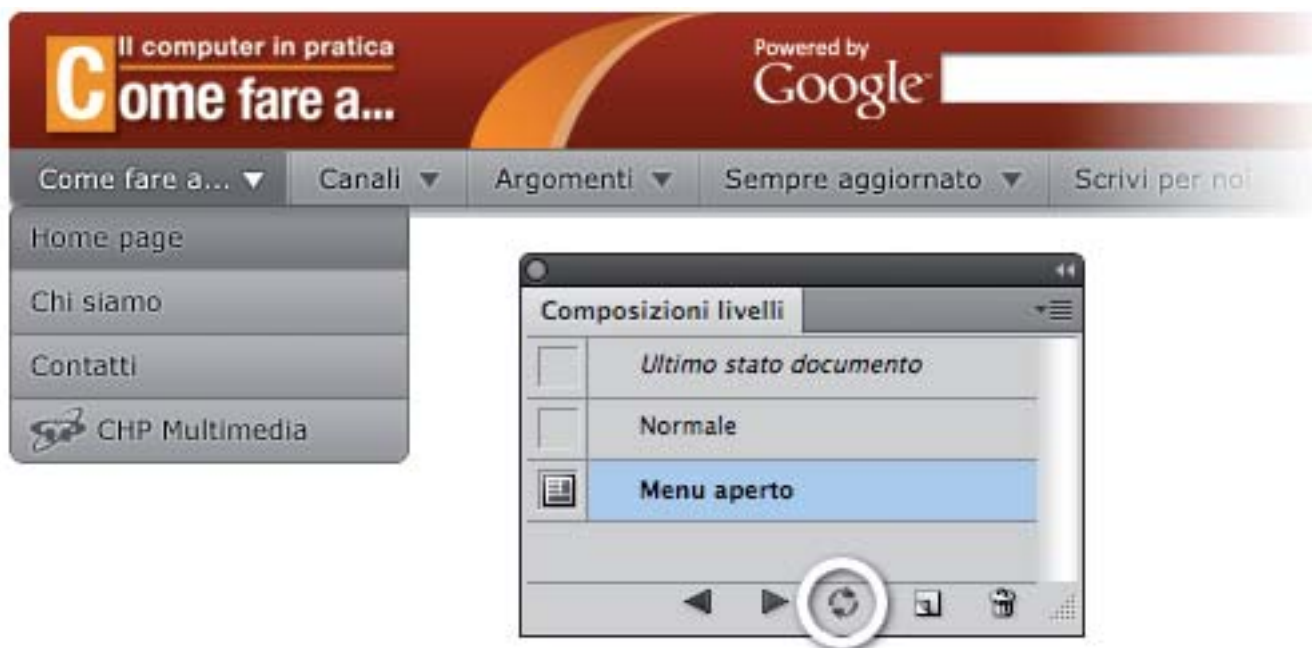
Il computer in pratica
Come fare a...

Powered by
Google

Come fare a... ▼
Canali ▼
Argomenti ▼
Sempre aggiornato ▼
Scrivi per noi

Home page
Chi siamo
Contatti
CHP Multimedia

Composizioni livelli
Ultimo stato documento
Normale
Menu aperto